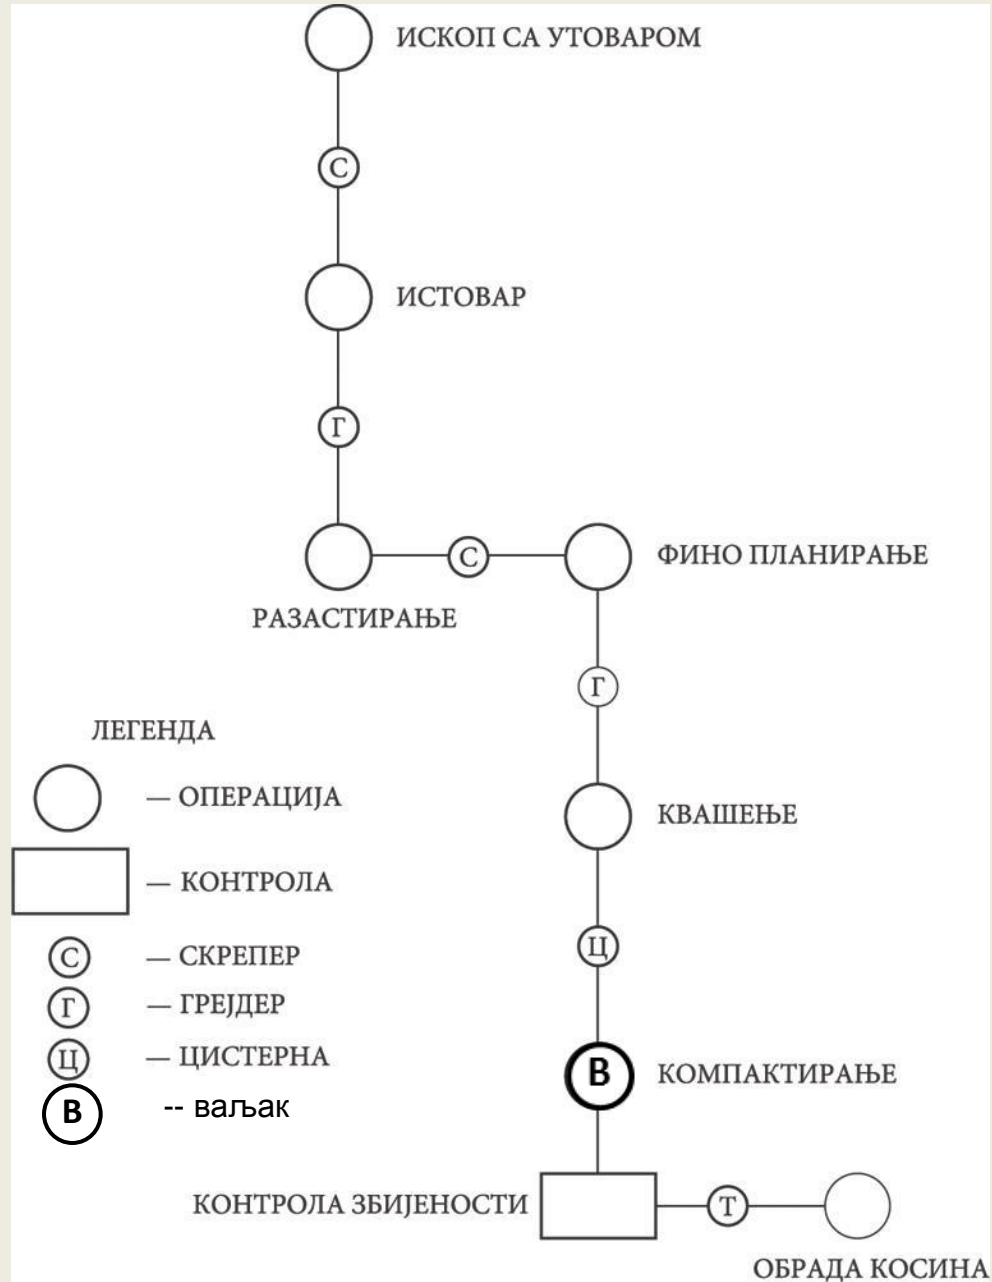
ИСКОП СА УТОВАРОМ

С

ИСТОВАР

Г

С

ФИНО ПЛАНИРАЊЕ

РАЗАСТИРАЊЕ

Г

ЛЕГЕНДА

— ОПЕРАЦИЈА

— КОНТРОЛА

С — СКРЕПЕР

Г — ГРЕЈДЕР

Ц — ЦИСТЕРНА

В -- ваљак

КВАШЕЊЕ

Ц

В КОМПАКТИРАЊЕ

КОНТРОЛА ЗБИЈЕНОСТИ

Т

ОБРАДА КОСИНА